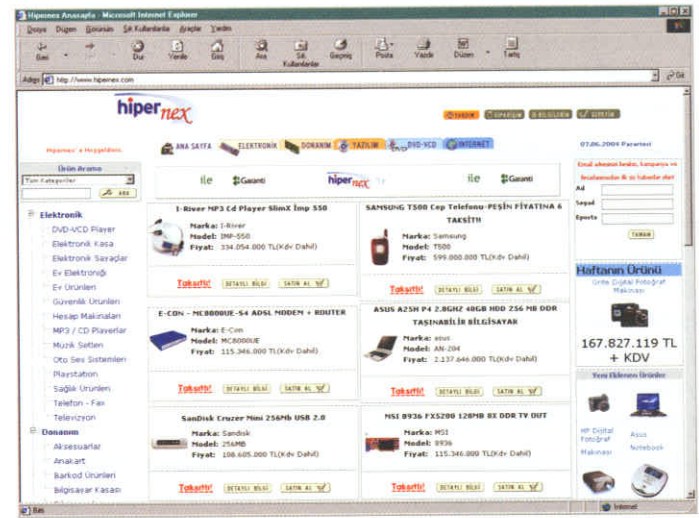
Hipernex Anasayfa - Microsoft Internet Explorer

Dosya Düzen Görünüm Sık Kullanılanlar Araçlar Yardım

Geri İleri Dur Yenile Giriş Ara Sık Kullanılanlar Geçmiş Posta Yazdır Düzen Tartış

Adres http://www.hipernex.com Git

hipernex

YARDIM SİPARİŞİM BİLGİLERİM ÜYELİK

Hipernex'e Hoşgeldiniz

ANA SAYFA ELEKTRONİK DONANIM YAZILIM DVD-VCD İNTERNET

07.06.2004 Pazartesi

Ürün Arama
Tüm Kategoriler
ARA

Elektronik
DVD-VCD Player
Elektronik Kasa
Elektronik Sayaçlar
Ev Elektroniği
Ev Ürünleri
Güvenlik Ürünleri
Hesap Makinaları
MP3 / CD Playerlar
Müzik Setleri
Oto Ses Sistemleri
Playstation
Sağlık Ürünleri
Telefon - Fax
Televizyon

Donanım
Aksesuarlar
Anakart
Barkod Ürünleri
Bilgisayar Kasası

ile Garanti hipernex ile Garanti

I-River MP3 Cd Player SlimX İmp 550
Marka: I-River
Model: IMP-550
Fiyat: 334.054.000 TL(Kdv Dahil)
Tıkatik! DETAYLI BİLGİ SATIN AL

SAMSUNG T500 Cep Telefonu-PEŞİN FİYATINA 6 TAKSİT!!
Marka: Samsung
Model: T500
Fiyat: 599.000.000 TL(Kdv Dahil)
Tıkatik! DETAYLI BİLGİ SATIN AL

E-CON - MC8000UE-S4 ADSL MODEM + ROUTER
Marka: E-Con
Model: MC8000UE
Fiyat: 115.346.000 TL(Kdv Dahil)
Tıkatik! DETAYLI BİLGİ SATIN AL

ASUS A2SH P4 2.8GHZ 40GB HDD 256 MB DDR TAŞINABİLİR BİLGİSAYAR
Marka: asus
Model: AN-204
Fiyat: 2.137.646.000 TL(Kdv Dahil)
Tıkatik! DETAYLI BİLGİ SATIN AL

SanDisk Cruzer Mini 256Mb USB 2.0
Marka: Sandisk
Model: 256MB
Fiyat: 108.605.000 TL(Kdv Dahil)
Tıkatik! DETAYLI BİLGİ SATIN AL

MSI 8936 FX5200 128MB 8X DDR TV OUT
Marka: MSI
Model: 8936
Fiyat: 115.346.000 TL(Kdv Dahil)
Tıkatik! DETAYLI BİLGİ SATIN AL

Email almanız kralın, kampanya ve fırsatlarımızdan ilk siz haberdar olun!
Ad
Soyad
Eposta
TAMAM

Haftanın Ürünü
Dijital Fotoğraf Makinası
167.827.119 TL + KDV

Yeni Eklenen Ürünler
HP Digital Fotoğraf Makinası
Asus Notebook

Bitti
Internet